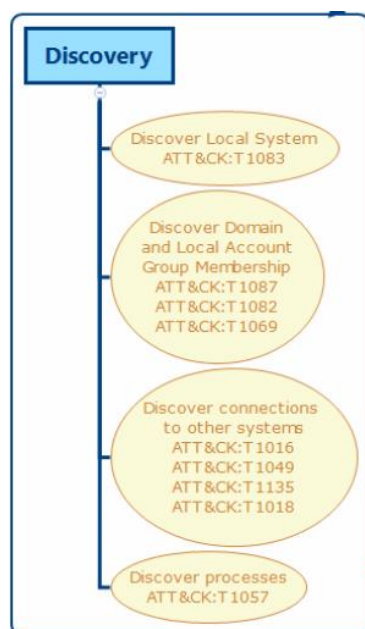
Discovery

Discover Local System
ATT&CK:T1083

Discover Domain and Local Account Group Membership
ATT&CK:T1087
ATT&CK:T1082
ATT&CK:T1069

Discover connections to other systems
ATT&CK:T1016
ATT&CK:T1049
ATT&CK:T1135
ATT&CK:T1018

Discover processes
ATT&CK:T1057